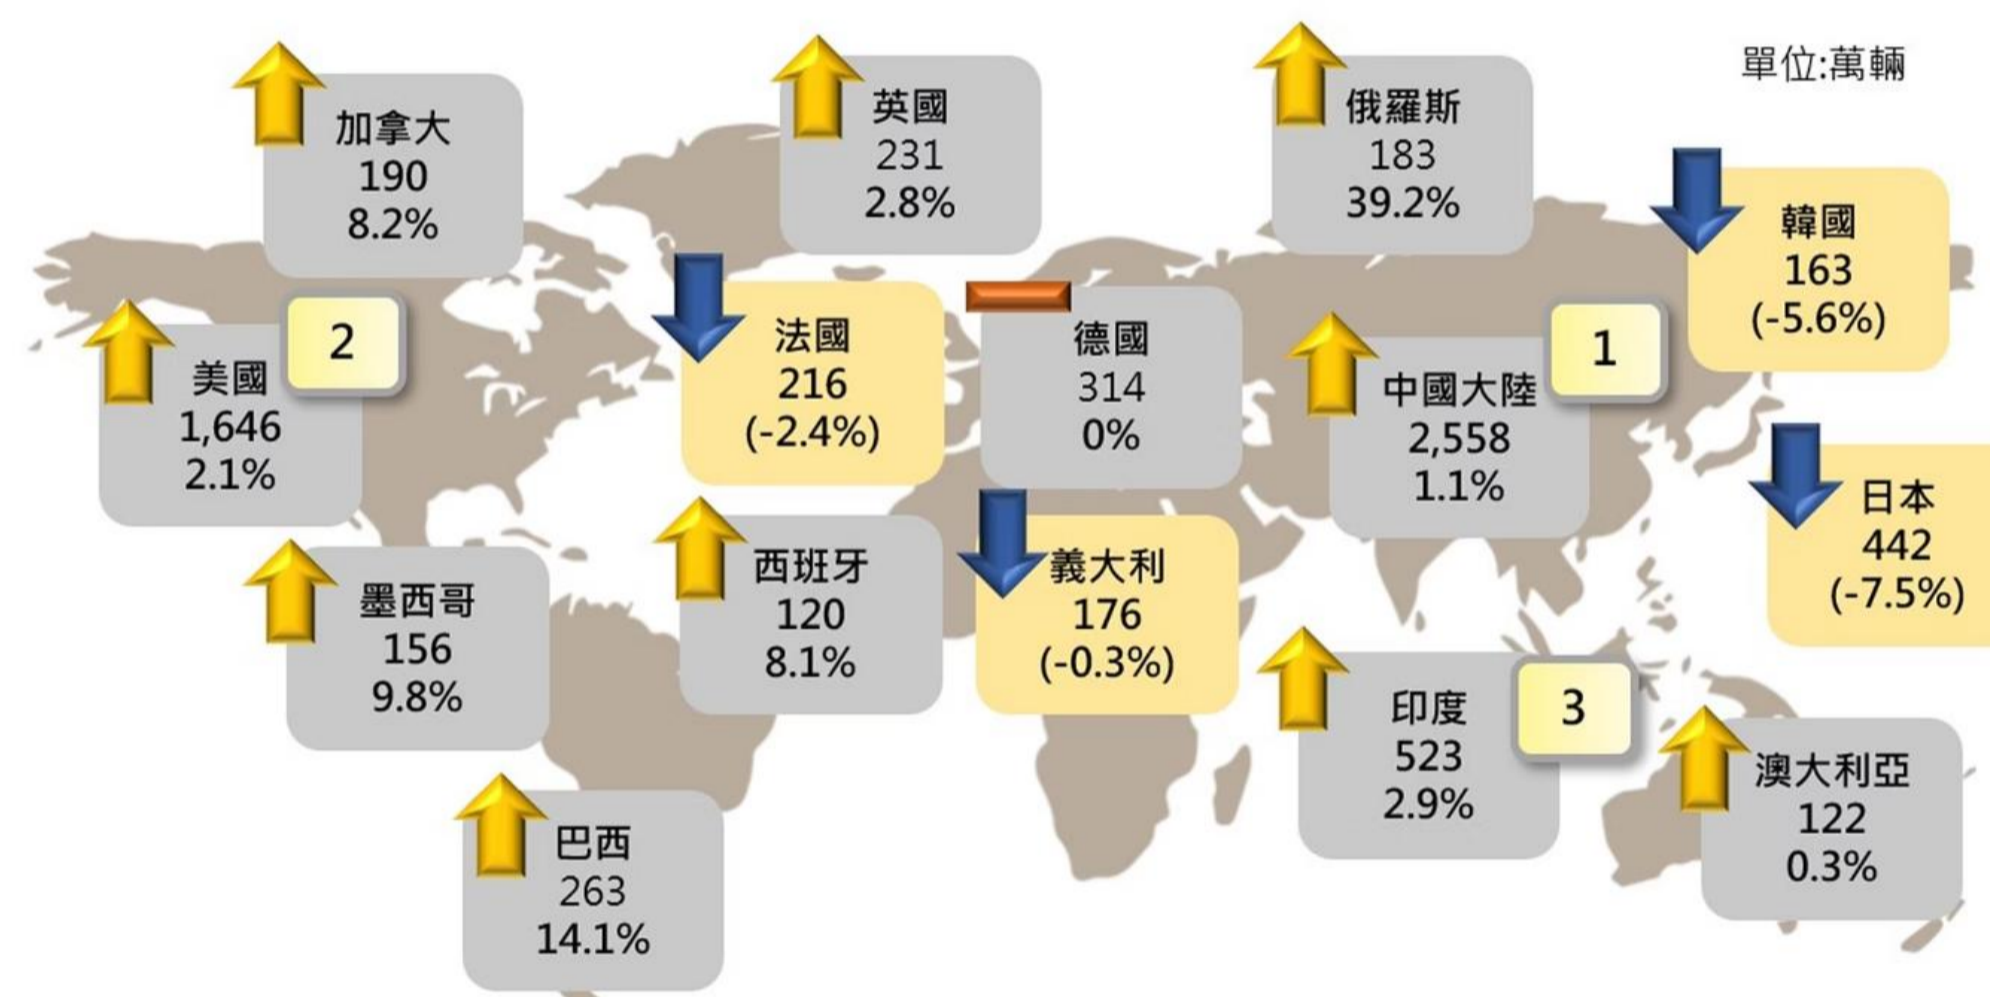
單位:萬輛

加拿大
190
8.2%

英國
231
2.8%

俄羅斯
183
39.2%

韓國
163
(-5.6%)

2
美國
1,646
2.1%

法國
216
(-2.4%)

德國
314
0%

1
中國大陸
2,558
1.1%

日本
442
(-7.5%)

墨西哥
156
9.8%

西班牙
120
8.1%

義大利
176
(-0.3%)

3
印度
523
2.9%

澳大利亞
122
0.3%

巴西
263
14.1%